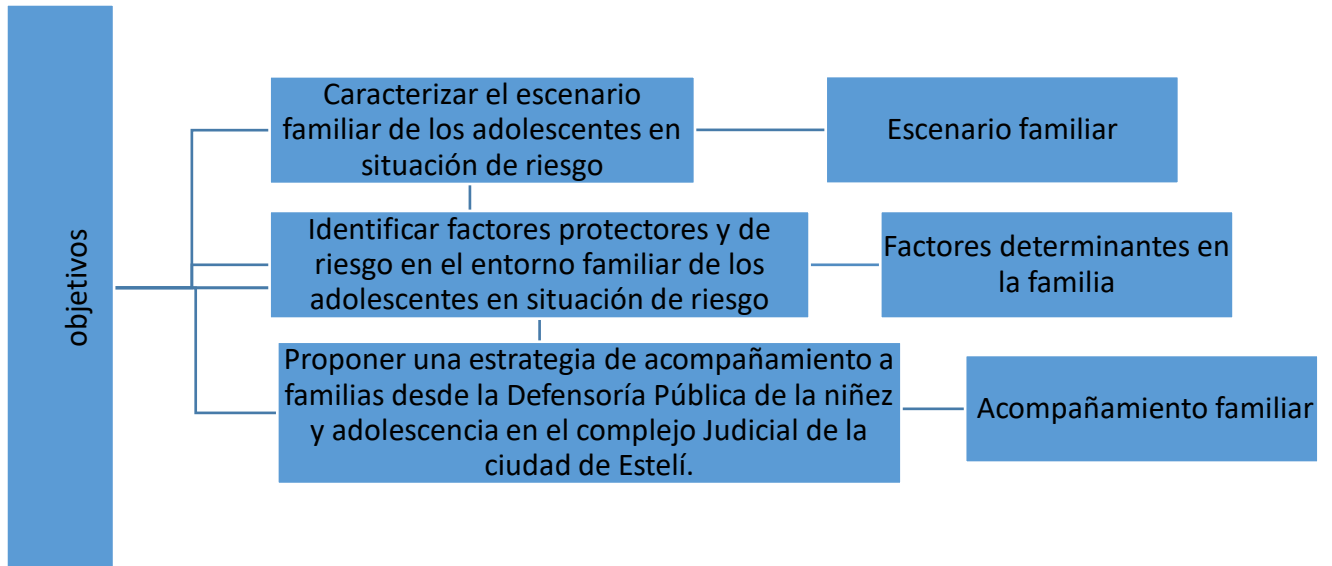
objetivos

Caracterizar el escenario familiar de los adolescentes en situación de riesgo

Escenario familiar

Identificar factores protectores y de riesgo en el entorno familiar de los adolescentes en situación de riesgo

Factores determinantes en la familia

Proponer una estrategia de acompañamiento a familias desde la Defensoría Pública de la niñez y adolescencia en el complejo Judicial de la ciudad de Estelí.

Acompañamiento familiar